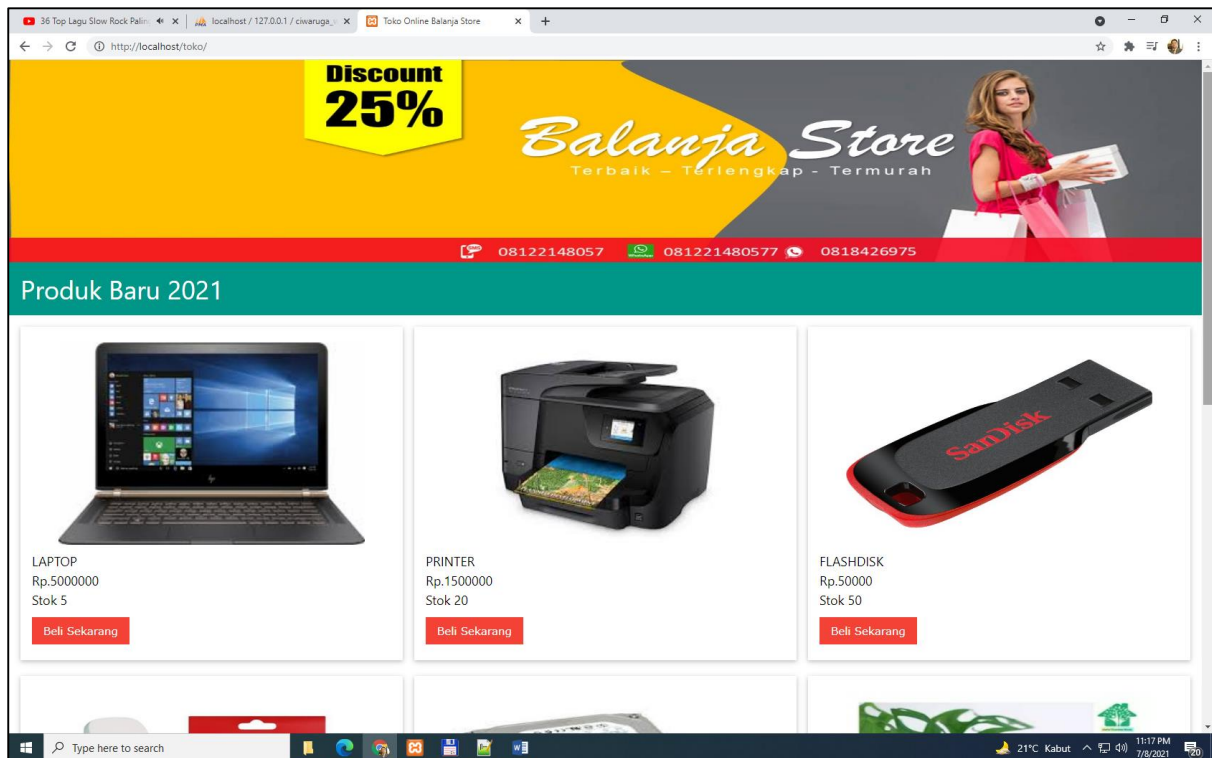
36 Top Lagu Slow Rock Palin ×
localhost / 127.0.0.1 / ciwaruga_ ×
Toko Online Balanja Store ×
+

http://localhost/toko/

Discount
25%

Balanja Store
Terbaik – Terlengkap - Termurah

08122148057 081221480577 0818426975

Produk Baru 2021

LAPTOP
Rp.5000000
Stok 5
Beli Sekarang

PRINTER
Rp.1500000
Stok 20
Beli Sekarang

SanDisk
FLASHDISK
Rp.50000
Stok 50
Beli Sekarang

Type here to search
21°C Kabut
11:17 PM
7/8/2021
20